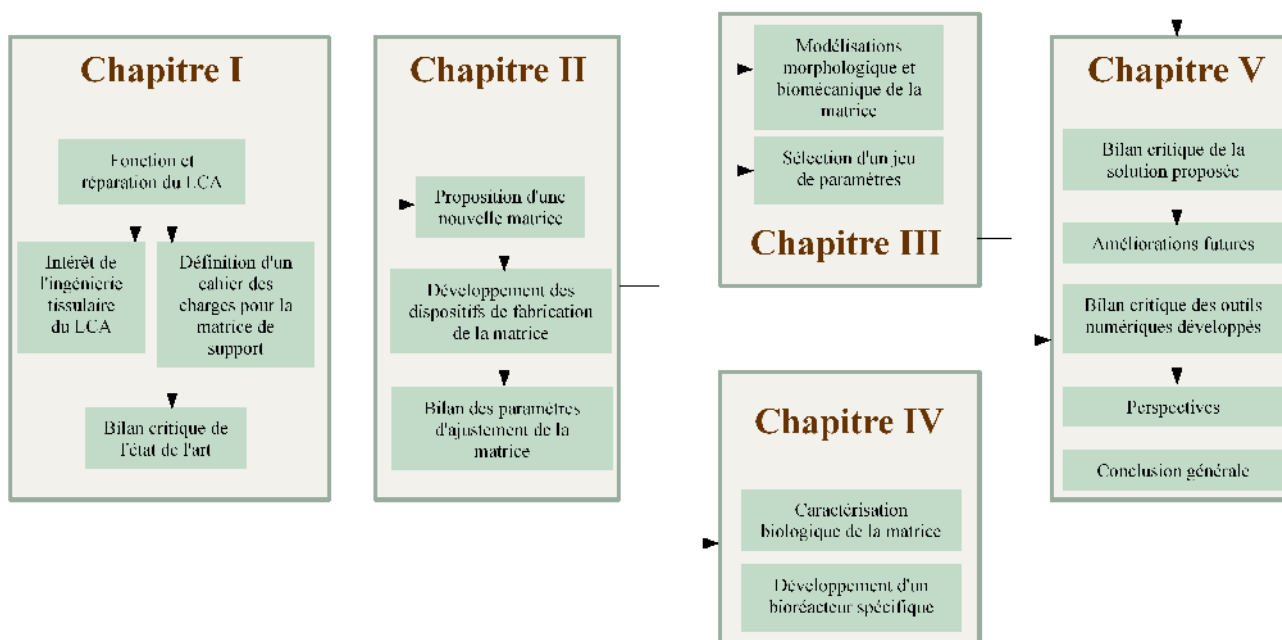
Chapitre I

Fonction et réparation du LCA

Intérêt de l'ingénierie tissulaire du LCA

Définition d'un cahier des charges pour la matrice de support

Bilan critique de l'état de l'art

Chapitre II

Proposition d'une nouvelle matrice

Développement des dispositifs de fabrication de la matrice

Bilan des paramètres d'ajustement de la matrice

Modélisations morphologique et biomécanique de la matrice

Sélection d'un jeu de paramètres

Chapitre III

Chapitre IV

Caractérisation biologique de la matrice

Développement d'un bioréacteur spécifique

Chapitre V

Bilan critique de la solution proposée

Améliorations futures

Bilan critique des outils numériques développés

Perspectives

Conclusion générale